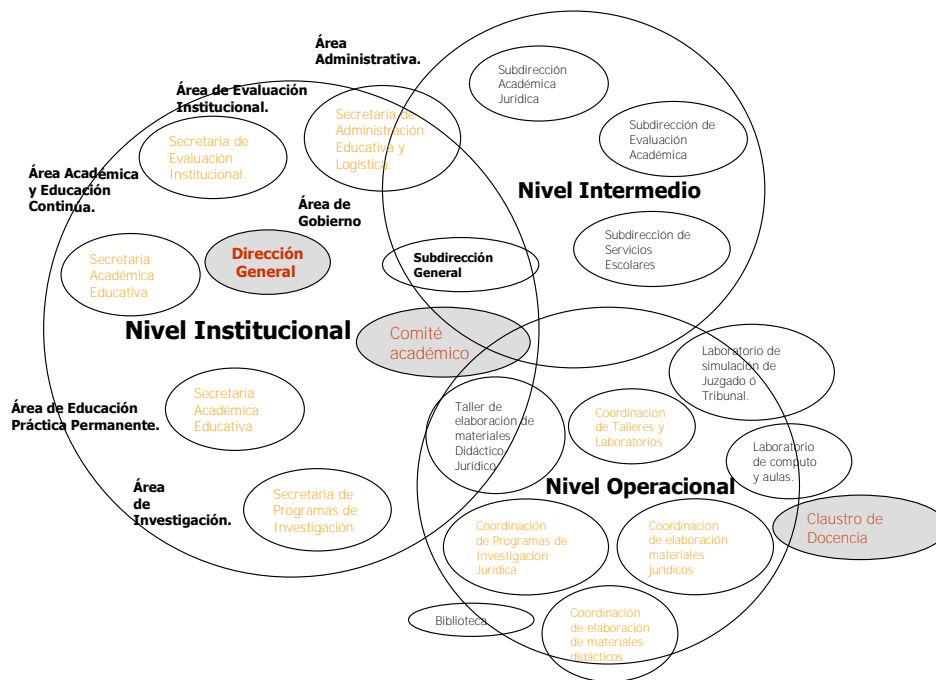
Área Administrativa.

Área de Evaluación Institucional.

Área Académica y Educación Continua.

Área de Gobierno

Secretaria de Evaluación Institucional.

Secretaria de Administración Educativa y Logística.

Subdirección Académica Jurídica

Subdirección de Evaluación Académica

Nivel Intermedio

Subdirección de Servicios Escolares

Secretaria Académica Educativa

Dirección General

Subdirección General

Nivel Institucional

Comité académico

Laboratorio de simulación de Juzgado ó Tribunal.

Área de Educación Práctica Permanente.

Secretaria Académica Educativa

Taller de elaboración de materiales Didáctico Jurídico

Coordinación de Talleres y Laboratorios

Laboratorio de computo y aulas.

Área de Investigación.

Secretaria de Programas de Investigación.

Nivel Operacional

Coordinación de Programas de Investigación Jurídica

Coordinación de elaboración materiales jurídicos

Claustro de Docencia

Biblioteca

Coordinación de elaboración de materiales didácticos